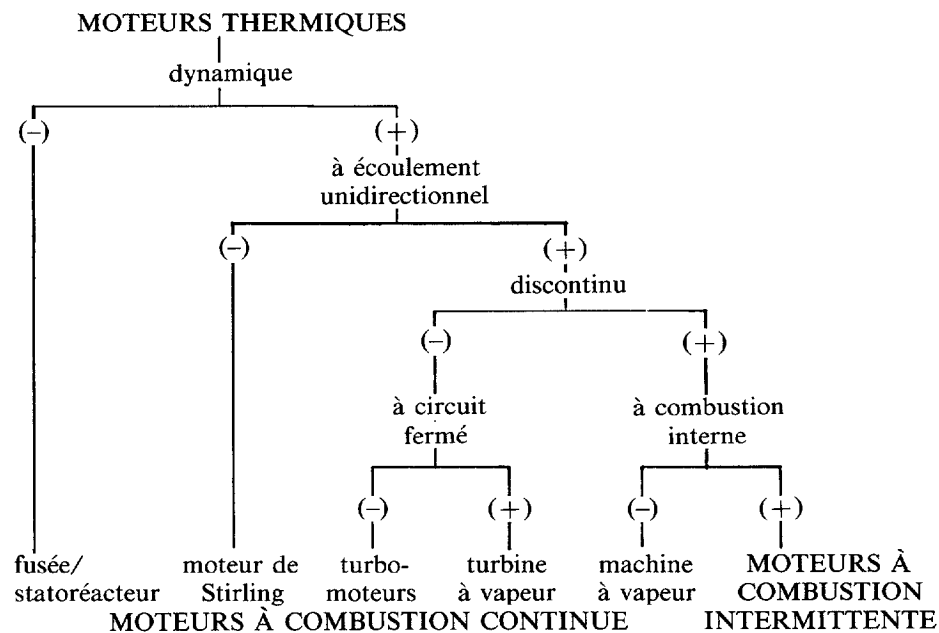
MOTEURS THERMIQUES

dynamique

(−)

(+)

à écoulement unidirectionnel

(−)

(+)

discontinu

(−)

(+)

à circuit fermé

à combustion interne

(−)

(+)

(−)

(+)

fusée/ statoréacteur

moteur de Stirling

turbomoteurs

turbine à vapeur

machine à vapeur

MOTEURS À COMBUSTION INTERMITTENTE

MOTEURS À COMBUSTION CONTINUE